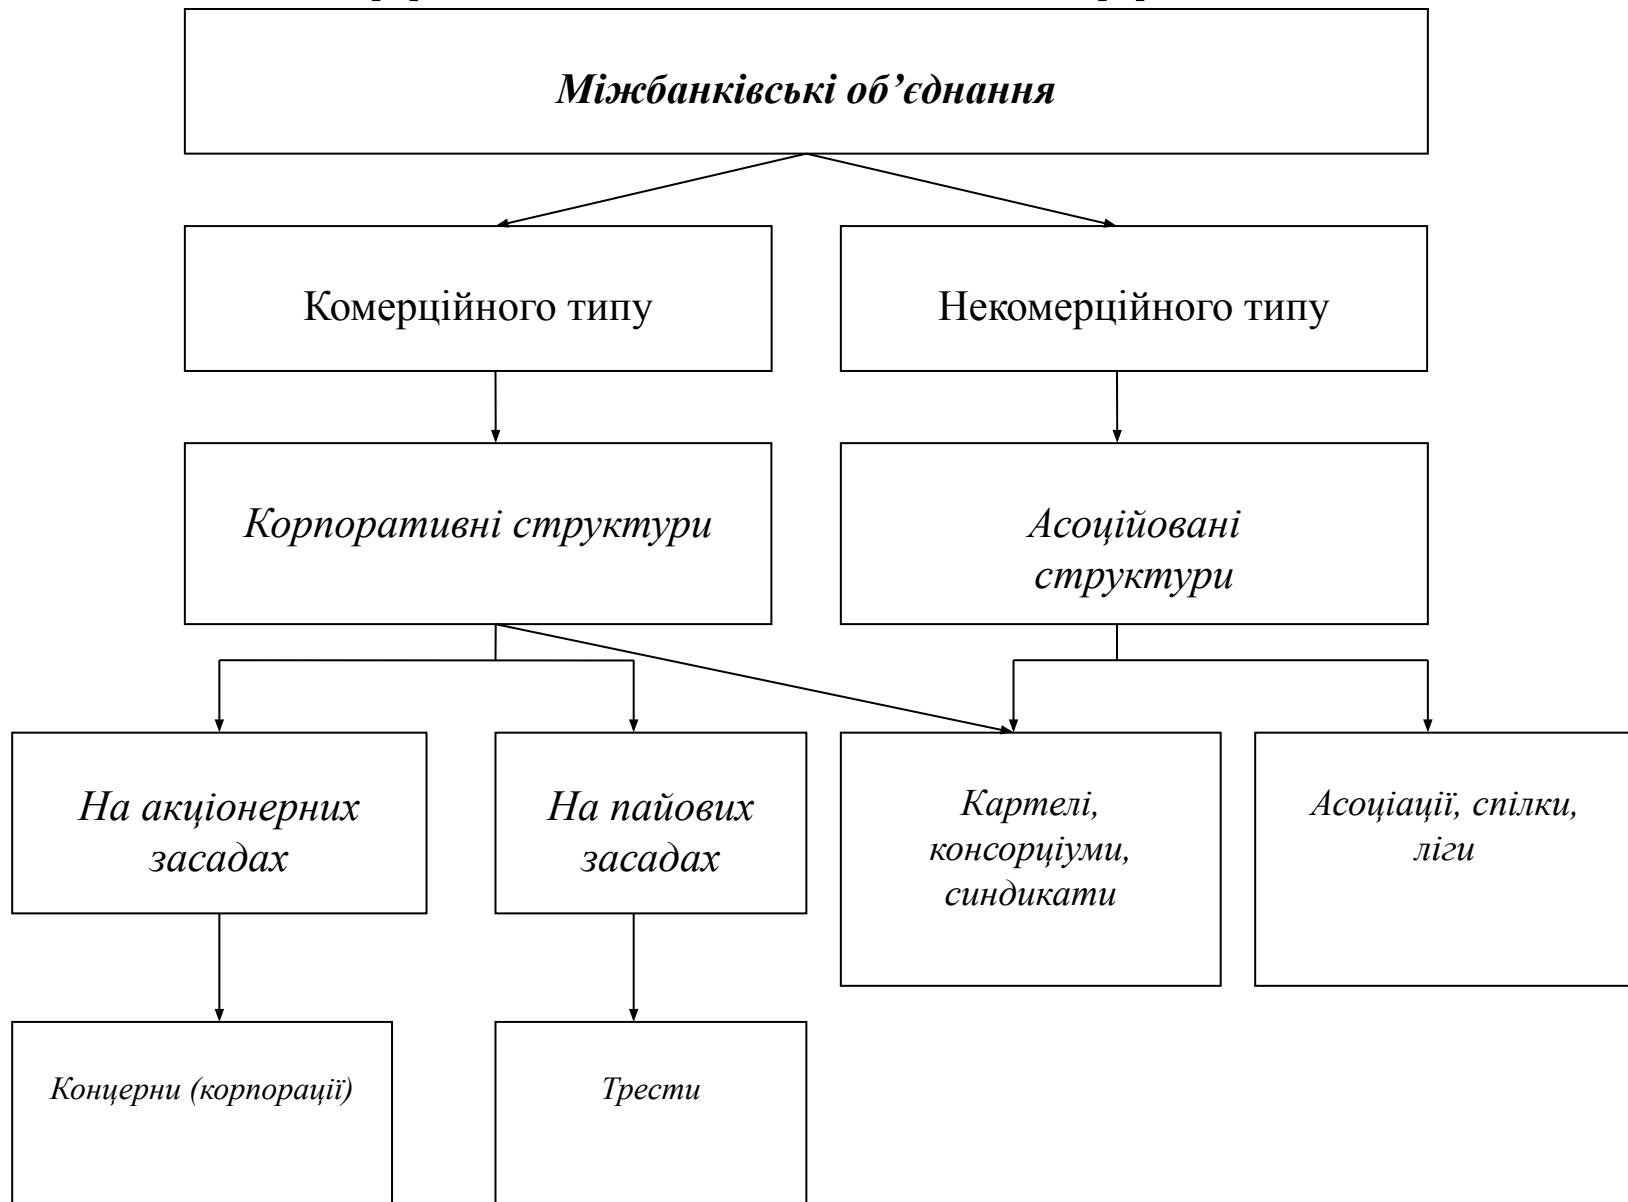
Міжбанківські об'єднання

Комерційного типу

Некомерційного типу

Корпоративні структури

Асоційовані структури

На акціонерних засадах

На пайових засадах

Картелі, консорціуми, синдикати

Асоціації, спілки, ліги

Концерни (корпорації)

Трести